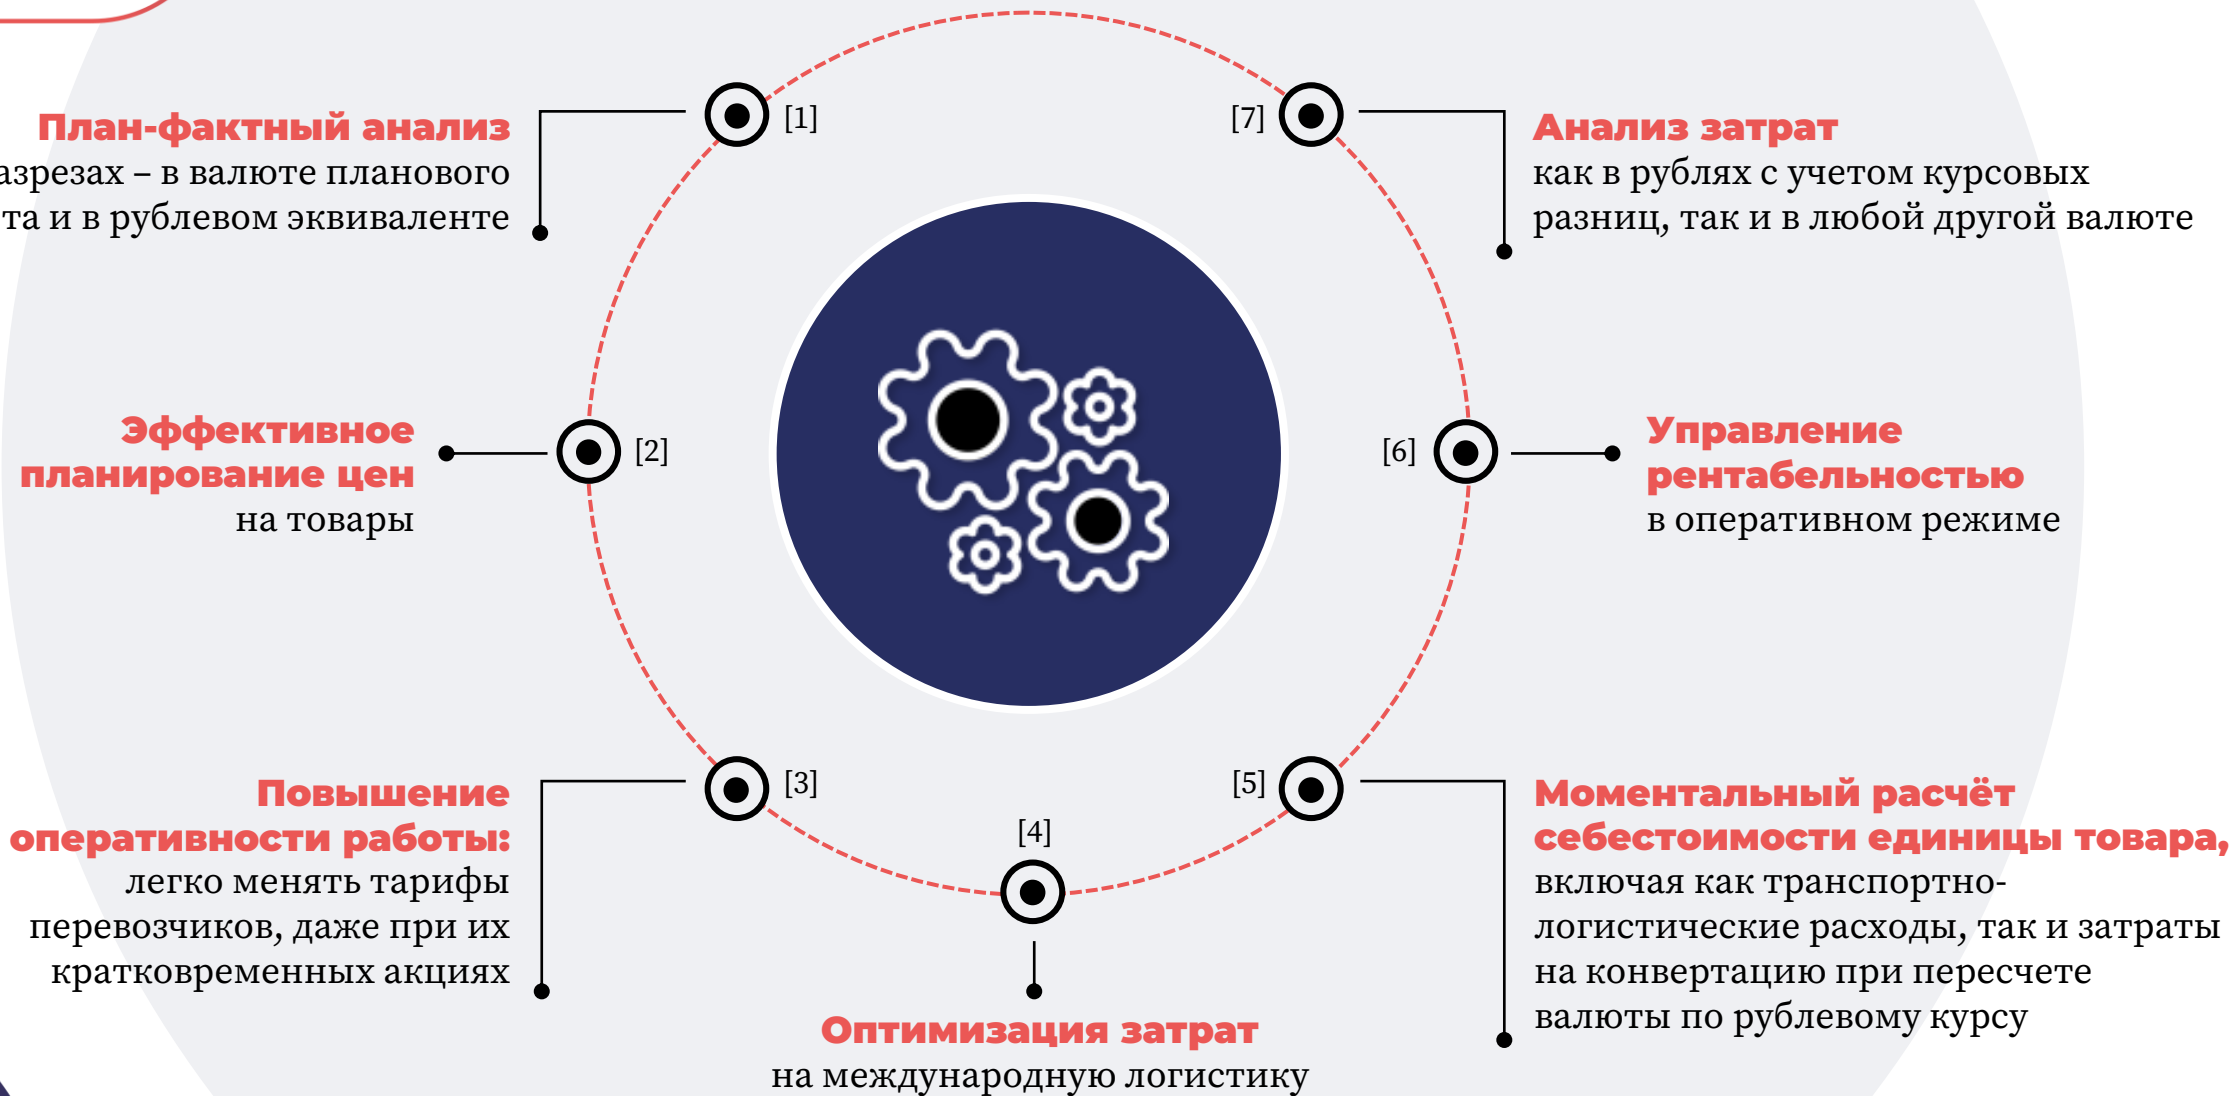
План-фактный анализ
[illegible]азрезах – в валюте планового
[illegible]та и в рублевом эквиваленте

[1]

[7]

Анализ затрат
как в рублях с учетом курсовых разниц, так и в любой другой валюте

Эффективное планирование цен
на товары

[2]

[6]

Управление рентабельностью
в оперативном режиме

[3]

Повышение оперативности работы:
легко менять тарифы перевозчиков, даже при их кратковременных акциях

[4]

Оптимизация затрат
на международную логистику

[5]

Моментальный расчёт себестоимости единицы товара,
включая как транспортно-логистические расходы, так и затраты на конвертацию при пересчете валюты по рублевому курсу